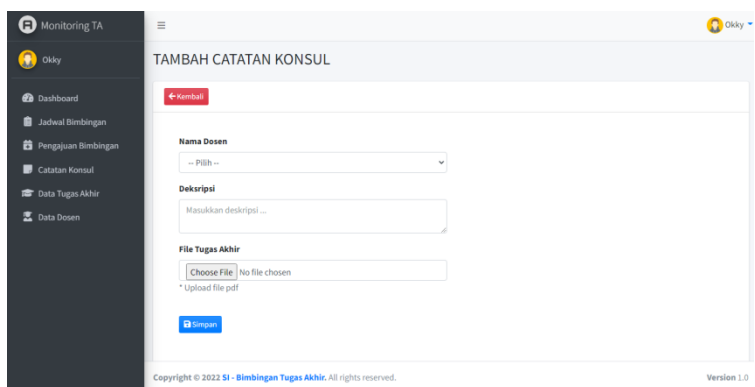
Monitoring TA

Okky

Dashboard
Jadwal Bimbingan
Pengajuan Bimbingan
Catatan Konsul
Data Tugas Akhir
Data Dosen

≡

Okky

TAMBAH CATATAN KONSUL

← Kembali

Nama Dosen
-- Pilih --

Deksripsi
Masukkan deskripsi ...

File Tugas Akhir
Choose File No file chosen
* Upload file pdf

Simpan

Copyright © 2022 SI - Bimbingan Tugas Akhir. All rights reserved.

Version 1.0